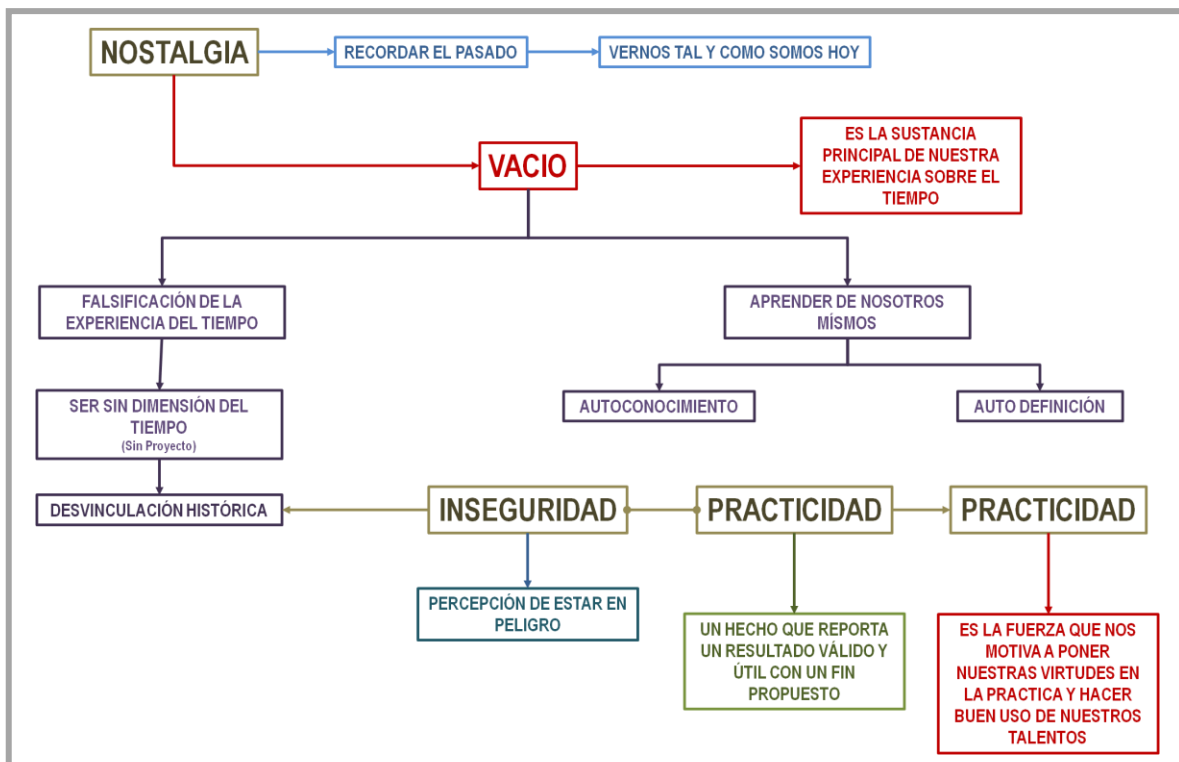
NOSTALGIA

RECORDAR EL PASADO

VERNOS TAL Y COMO SOMOS HOY

VACIO

ES LA SUSTANCIA PRINCIPAL DE NUESTRA EXPERIENCIA SOBRE EL TIEMPO

FALSIFICACIÓN DE LA EXPERIENCIA DEL TIEMPO

APRENDER DE NOSOTROS MÍSMOS

SER SIN DIMENSIÓN DEL TIEMPO
(Sin Proyecto)

AUTOCONOCIMIENTO

AUTO DEFINICIÓN

DESVINCULACIÓN HISTÓRICA

INSEGURIDAD

PRACTICIDAD

PRACTICIDAD

PERCEPCIÓN DE ESTAR EN PELIGRO

UN HECHO QUE REPORTA UN RESULTADO VÁLIDO Y ÚTIL CON UN FIN PROPUESTO

ES LA FUERZA QUE NOS MOTIVA A PONER NUESTRAS VIRTUDES EN LA PRACTICA Y HACER BUEN USO DE NUESTROS TALENTOS